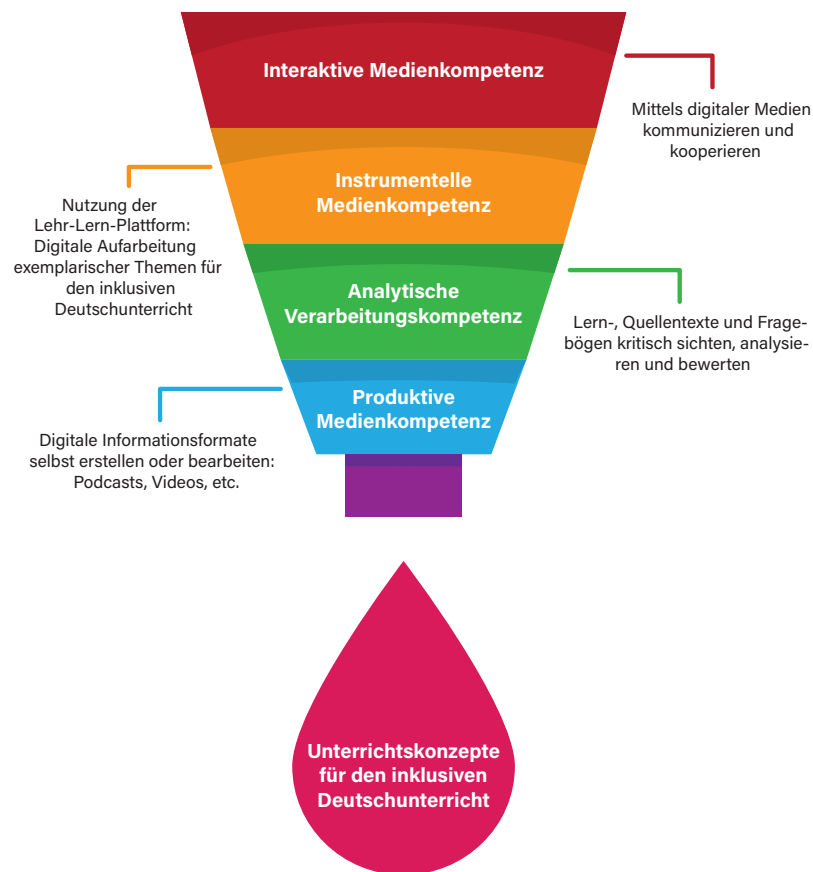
Interaktive Medienkompetenz

Mittels digitaler Medien kommunizieren und kooperieren

Instrumentelle Medienkompetenz

Nutzung der Lehr-Lern-Plattform: Digitale Aufarbeitung exemplarischer Themen für den inklusiven Deutschunterricht

Analytische Verarbeitungskompetenz

Lern-, Quellentexte und Fragebögen kritisch sichten, analysieren und bewerten

Produktive Medienkompetenz

Digitale Informationsformate selbst erstellen oder bearbeiten: Podcasts, Videos, etc.

Unterrichtskonzepte für den inklusiven Deutschunterricht